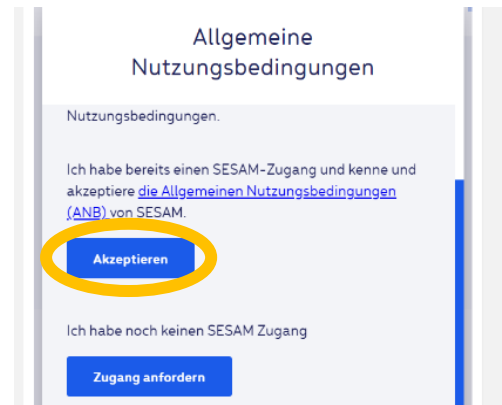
Allgemeine Nutzungsbedingungen

Nutzungsbedingungen.

Ich habe bereits einen SESAM-Zugang und kenne und akzeptiere die Allgemeinen Nutzungsbedingungen (ANB) von SESAM.

Akzeptieren

Ich habe noch keinen SESAM Zugang

Zugang anfordern